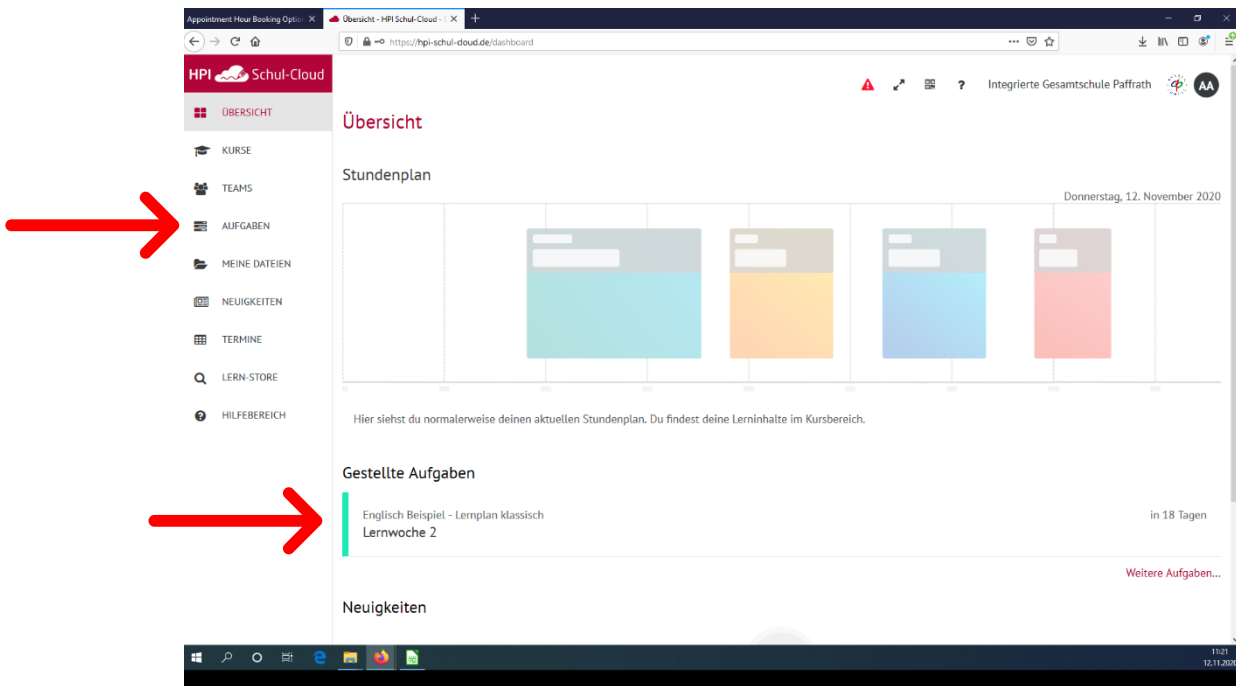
Appointment Hour Booking Option ×
Übersicht - HPI Schul-Cloud - ×
+

https://hpi-schul-cloud.de/dashboard

HPI Schul-Cloud

ÜBERSICHT
KURSE
TEAMS
AUFGABEN
MEINE DATEIEN
NEUIGKEITEN
TERMINE
LERN-STORE
HILFEBEREICH

?
Integrierte Gesamtschule Paffrath
AA

Übersicht

Stundenplan

Donnerstag, 12. November 2020

Hier siehst du normalerweise deinen aktuellen Stundenplan. Du findest deine Lerninhalte im Kursbereich.

Gestellte Aufgaben

Englisch Beispiel - Lernplan klassisch
Lernwoche 2
in 18 Tagen

Weitere Aufgaben...

Neuigkeiten

11:21
12.11.2020